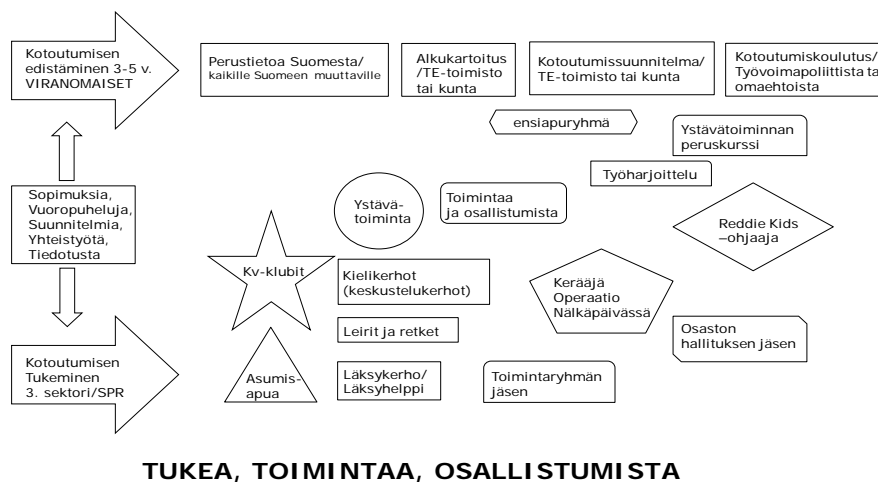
Kotoutumisen edistäminen 3-5 v. VIRANOMAISET

Perustietoa Suomesta/ kaikille Suomeen muuttaville

Alkukartoitus /TE-toimisto tai kunta

Kotoutumissuunnitelma/ TE-toimisto tai kunta

Kotoutumiskoulutus/ Työvoimapoliittista tai omaehtoista

ensiapuryhmä

Ystävätoiminnan peruskurssi

Sopimuksia, Vuoropuheluja, Suunnitelmia, Yhteistyötä, Tiedotusta

Työharjoittelu

Ystävä-toiminta

Toimintaa ja osallistumista

Reddie Kids –ohjaaja

Kv-klubit

Kielikerhot (keskustelukerhot)

Kerääjä Operaatio Nälkäpäivässä

Leirit ja retket

Osaston hallituksen jäsen

Kotoutumisen Tukeminen 3. sektori/SPR

Asumis-apua

Läksykerho/ Läksyhelppi

Toimintaryhmän jäsen

TUKEA, TOIMINTAA, OSALLISTUMISTA